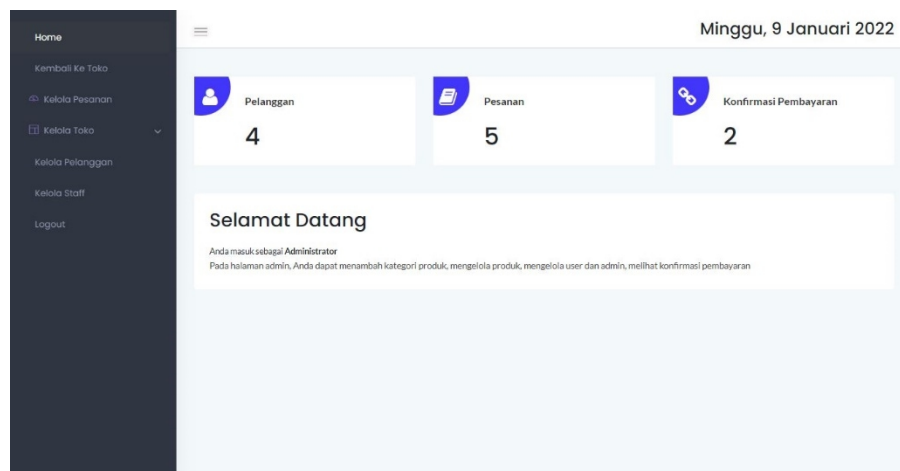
Home

Kembali Ke Toko

Kelola Pesanan

Kelola Toko

Kelola Pelanggan

Kelola Staff

Logout

Minggu, 9 Januari 2022

Pelanggan
4

Pesanan
5

Konfirmasi Pembayaran
2

Selamat Datang

Anda masuk sebagai **Administrator**
Pada halaman admin, Anda dapat menambah kategori produk, mengelola produk, mengelola user dan admin, melihat konfirmasi pembayaran